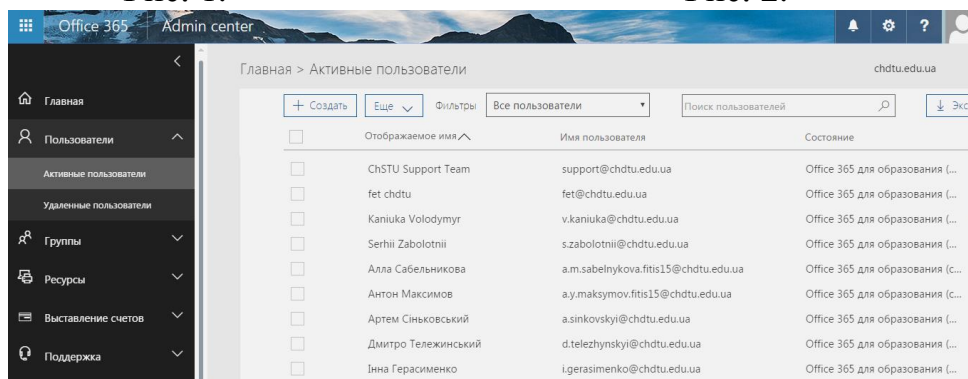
Office 365 Admin center

Главная

Пользователи

Активные пользователи

Удаленные пользователи

Группы

Ресурсы

Выставление счетов

Поддержка

Главная > Активные пользователи

chdtu.edu.ua

+ Создать Еще Фильтры Все пользователи Поиск пользователей Экс

| | Отображаемое имя | Имя пользователя | Состояние |
|---|---|---|---|
| | ChSTU Support Team | support@chdtu.edu.ua | Office 365 для образования (... |
| | fet chdtu | fet@chdtu.edu.ua | Office 365 для образования (... |
| | Kaniuka Volodymyr | v.kaniuka@chdtu.edu.ua | Office 365 для образования (... |
| | Serhii Zabolotnii | s.zabolotnii@chdtu.edu.ua | Office 365 для образования (... |
| | Алла Сабельникова | a.m.sabelnykova.fitis15@chdtu.edu.ua | Office 365 для образования (с... |
| | Антон Максимов | a.y.maksymov.fitis15@chdtu.edu.ua | Office 365 для образования (с... |
| | Артем Сіньковський | a.sinkovskyi@chdtu.edu.ua | Office 365 для образования (... |
| | Дмитро Тележинський | d.telezhynskyi@chdtu.edu.ua | Office 365 для образования (... |
| | Інна Герасименко | i.gerasimenko@chdtu.edu.ua | Office 365 для образования (... |